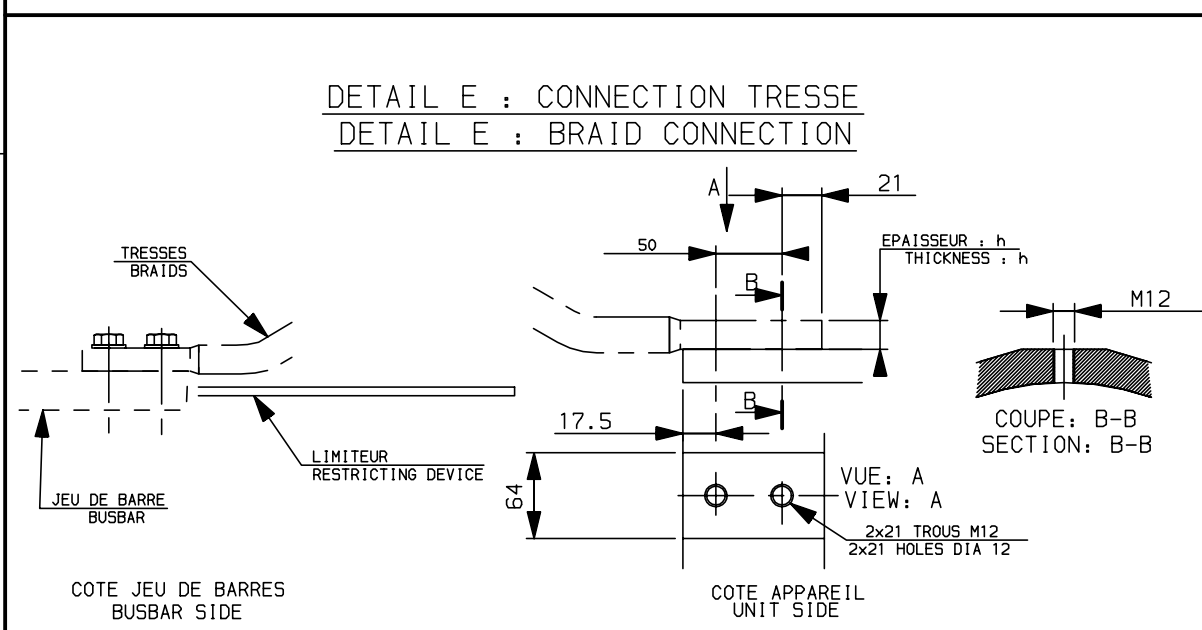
DETAIL E : CONNECTION TRESSE
DETAIL E : BRAID CONNECTION

TRESSES
BRAIDS

LIMITEUR
RESTRICTING DEVICE

JEU DE BARRE
BUSBAR

COTE JEU DE BARRES
BUSBAR SIDE

A

21

50

EPAISSEUR : h
THICKNESS : h

B

B

17.5

64

VUE: A
VIEW: A

2x21 TROUS M12
2x21 HOLES DIA 12

COTE APPAREIL
UNIT SIDE

M12

COUPE: B-B
SECTION: B-B